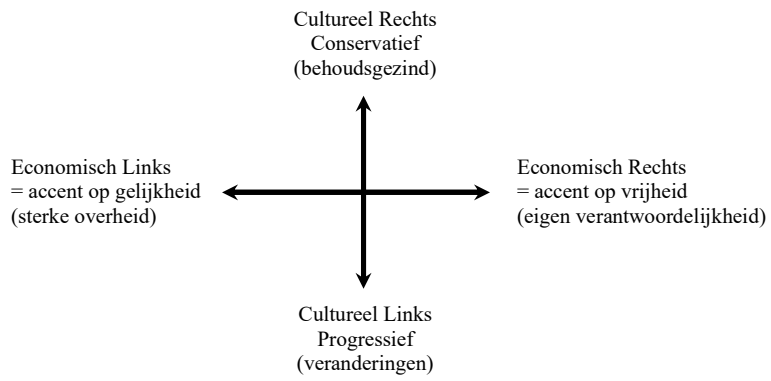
Cultureel Rechts
Conservatief
(behoudsgezind)

Economisch Links
= accent op gelijkheid
(sterke overheid)

Economisch Rechts
= accent op vrijheid
(eigen verantwoordelijkheid)

Cultureel Links
Progressief
(veranderingen)